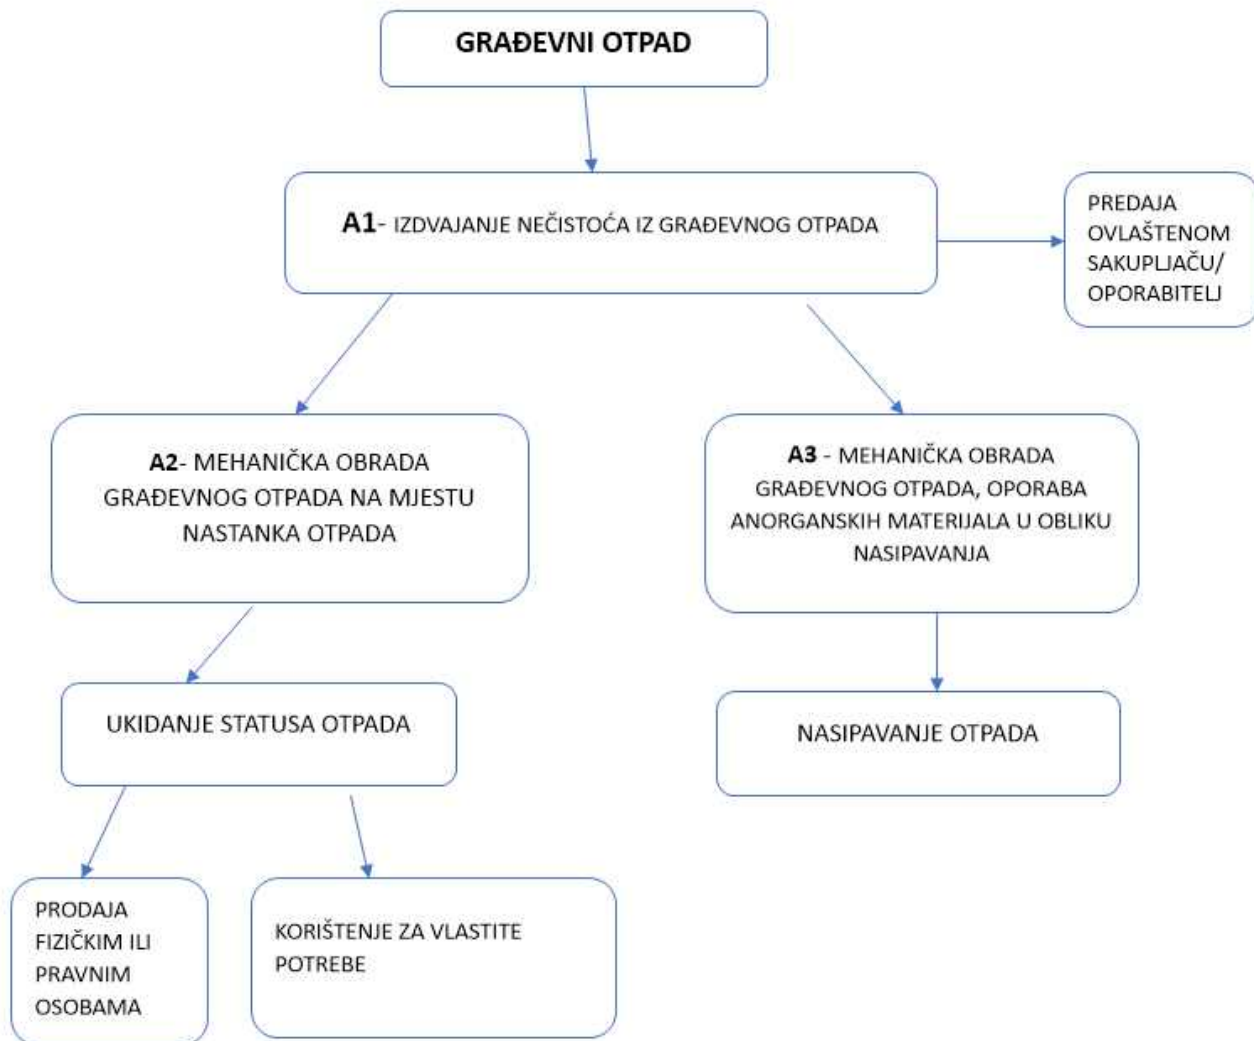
GRAĐEVNI OTPAD

A1- IZDVAJANJE NEČISTOĆA IZ GRAĐEVNOG OTPADA

PREDAJA OVLAŠTENOM SAKUPLJAČU/ OPORABITELJ

A2- MEHANIČKA OBRADA GRAĐEVNOG OTPADA NA MJESTU NASTANKA OTPADA

A3 - MEHANIČKA OBRADA GRAĐEVNOG OTPADA, OPORABA ANORGANSKIH MATERIJALA U OBLIKU NASIPAVANJA

UKIDANJE STATUSA OTPADA

NASIPAVANJE OTPADA

PRODAJA FIZIČKIM ILI PRAVNIM OSOBAMA

KORIŠTENJE ZA VLASTITE POTREBE